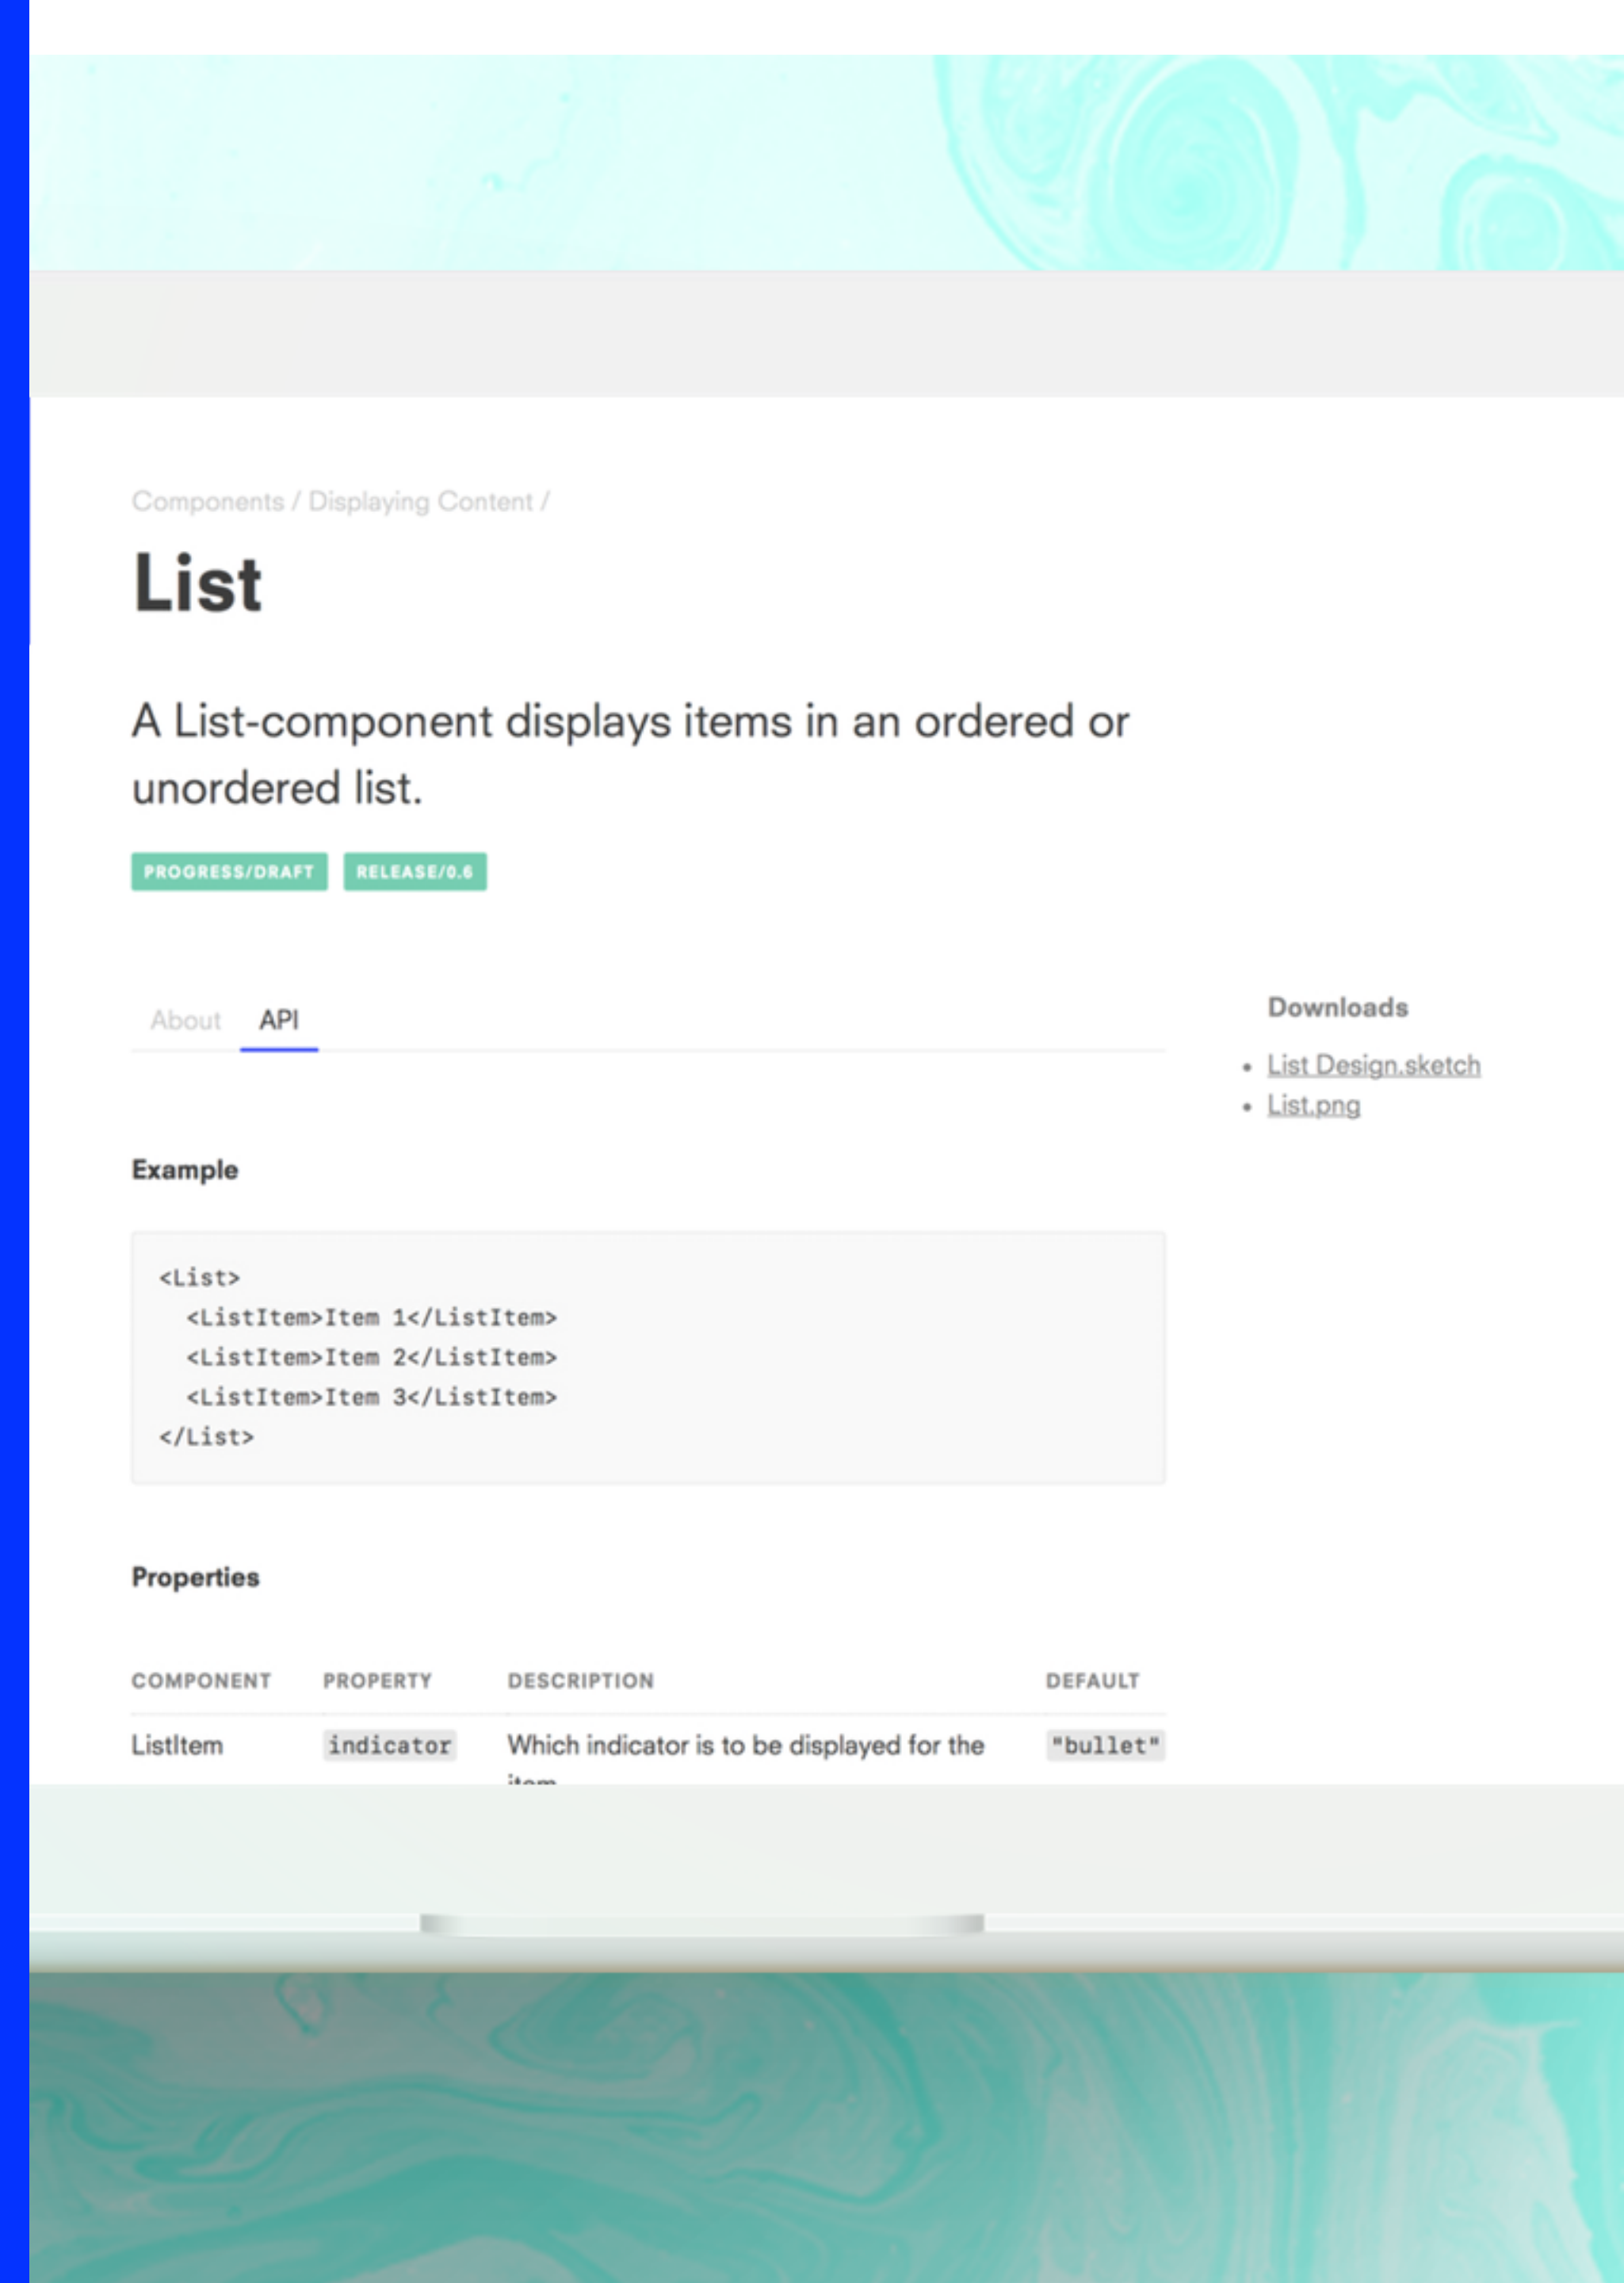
Components / Displaying Content /

List

A List-component displays items in an ordered or unordered list.

PROGRESS/DRAFT RELEASE/0.6

About API

Downloads

- List Design.sketch
- List.png

Example

```
<List>
  <ListItem>Item 1</ListItem>
  <ListItem>Item 2</ListItem>
  <ListItem>Item 3</ListItem>
</List>
```

Properties

| COMPONENT | PROPERTY | DESCRIPTION | DEFAULT |
|---|---|---|---|
| ListItem | indicator | Which indicator is to be displayed for the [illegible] | "bullet" |